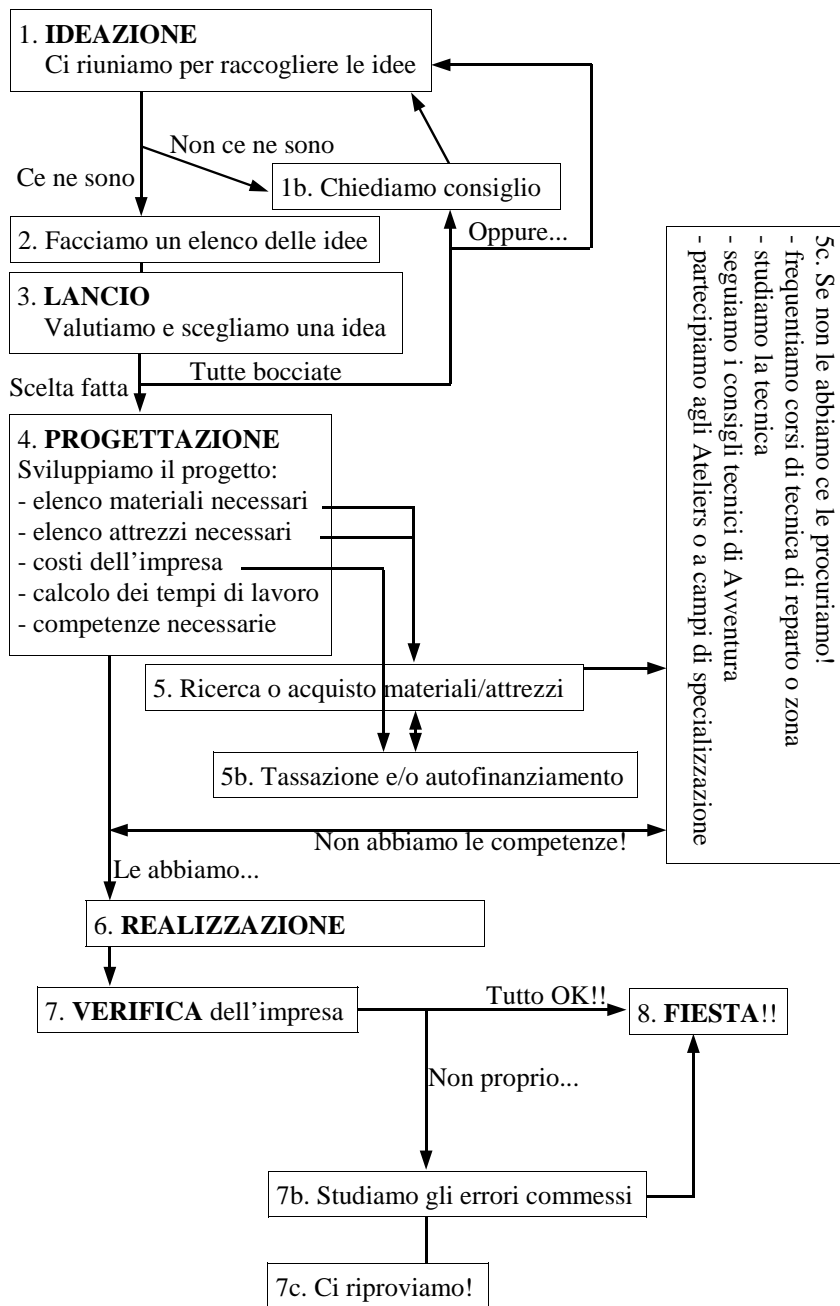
1. **IDEAZIONE**
Ci riuniamo per raccogliere le idee

Non ce ne sono

Ce ne sono

1b. Chiediamo consiglio

2. Facciamo un elenco delle idee

Oppure...

3. **LANCIO**
Valutiamo e scegliamo una idea

Tutte bocciate

Scelta fatta

4. **PROGETTAZIONE**
Sviluppiamo il progetto:
- elenco materiali necessari
- elenco attrezzi necessari
- costi dell'impresa
- calcolo dei tempi di lavoro
- competenze necessarie

5c. Se non le abbiamo ce le procuriamo!
- frequentiamo corsi di tecnica di reparto o zona
- studiamo la tecnica
- seguiamo i consigli tecnici di Avventura
- partecipiamo agli Ateliers o a campi di specializzazione

5. Ricerca o acquisto materiali/attrezzi

5b. Tassazione e/o autofinanziamento

Non abbiamo le competenze!

Le abbiamo...

6. **REALIZZAZIONE**

7. **VERIFICA** dell'impresa

Tutto OK!!

8. **FIESTA**!!

Non proprio...

7b. Studiamo gli errori commessi

7c. Ci riproviamo!